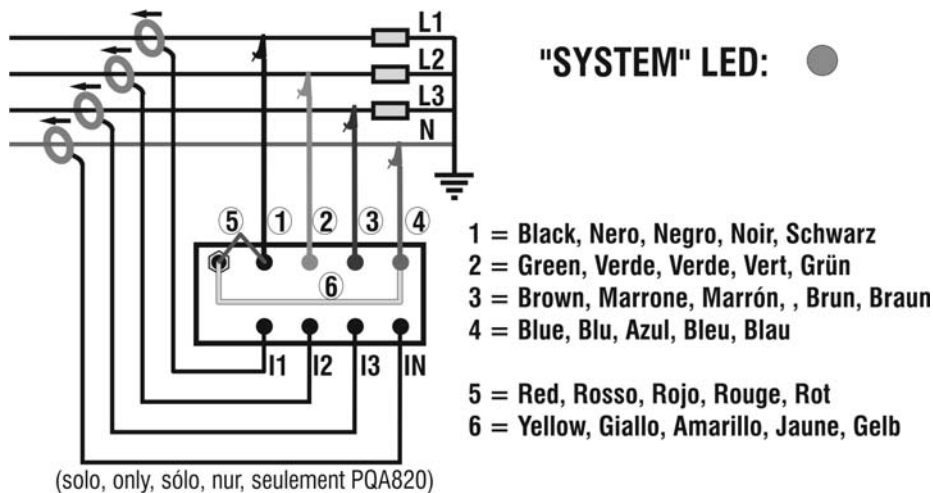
L1
L2
L3
N

"SYSTEM" LED:

5 1 2 3 4
6

I1 I2 I3 IN

(solo, only, sólo, nur, seulement PQA820)

1 = Black, Nero, Negro, Noir, Schwarz
2 = Green, Verde, Verde, Vert, Grün
3 = Brown, Marrone, Marrón, , Brun, Braun
4 = Blue, Blu, Azul, Bleu, Blau

5 = Red, Rosso, Rojo, Rouge, Rot
6 = Yellow, Giallo, Amarillo, Jaune, Gelb